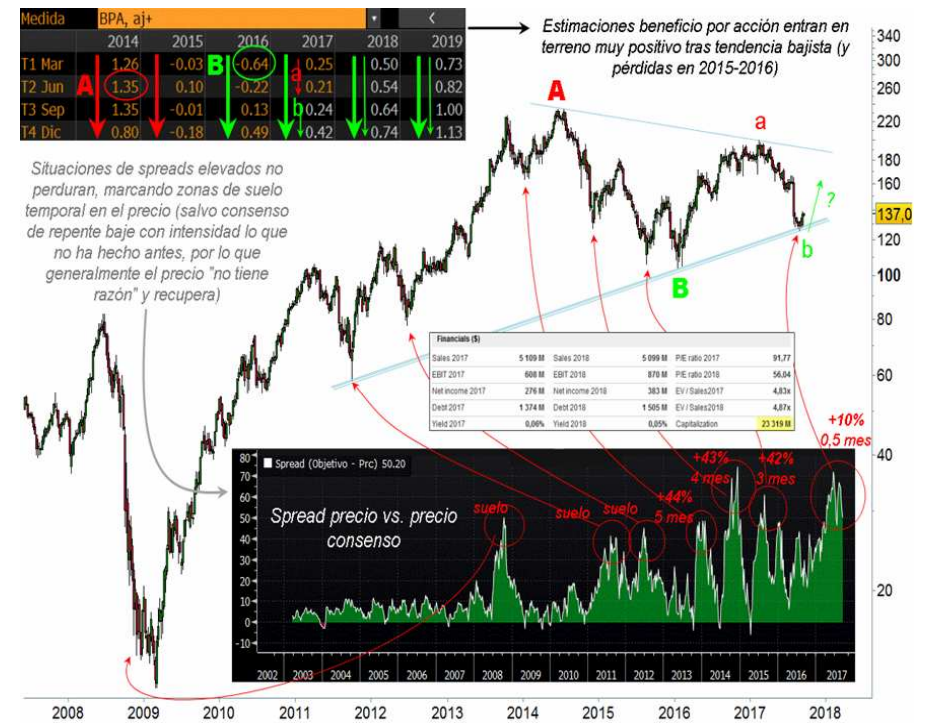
| Medida | BPA, aj+ | | | | | |
|---|---|---|---|---|---|---|
| | 2014 | 2015 | 2016 | 2017 | 2018 | 2019 |
| T1 Mar | 1.26 | -0.03 | -0.64 | 0.25 | 0.50 | 0.73 |
| T2 Jun | 1.35 | 0.10 | -0.22 | 0.21 | 0.54 | 0.82 |
| T3 Sep | 1.35 | -0.01 | 0.13 | 0.24 | 0.64 | 1.00 |
| T4 Dic | 0.80 | -0.18 | 0.49 | 0.42 | 0.74 | 1.13 |

A B a b

Estimaciones beneficio por acción entran en terreno muy positivo tras tendencia bajista (y pérdidas en 2015-2016)

Situaciones de spreads elevados no perduran, marcando zonas de suelo temporal en el precio (salvo consenso de repente baje con intensidad lo que no ha hecho antes, por lo que generalmente el precio "no tiene razón" y recupera)

A a ? b B

340 300 260 220 180 160 137,0 120 100 80 60 40 20

Financials ($)

| | | | | | |
|---|---|---|---|---|---|
| Sales 2017 | 5 109 M | Sales 2018 | 5 099 M | P/E ratio 2017 | 91,77 |
| EBIT 2017 | 608 M | EBIT 2018 | 870 M | P/E ratio 2018 | 56,04 |
| Net income 2017 | 276 M | Net income 2018 | 383 M | EV / Sales2017 | 4,83x |
| Debt 2017 | 1 374 M | Debt 2018 | 1 505 M | EV / Sales2018 | 4,87x |
| Yield 2017 | 0,06% | Yield 2018 | 0,05% | Capitalization | 23 319 M |

+10% 0,5 mes

Spread (Objetivo - Prc) 50.20

Spread precio vs. precio consenso

suelo suelo suelo +44% 5 mes +43% 4 mes +42% 3 mes

80 70 60 50 40 30 20 10 0 -10

2002 2003 2004 2005 2006 2007 2008 2009 2010 2011 2012 2013 2014 2015 2016 2017

2008 2009 2010 2011 2012 2013 2014 2015 2016 2017 2018